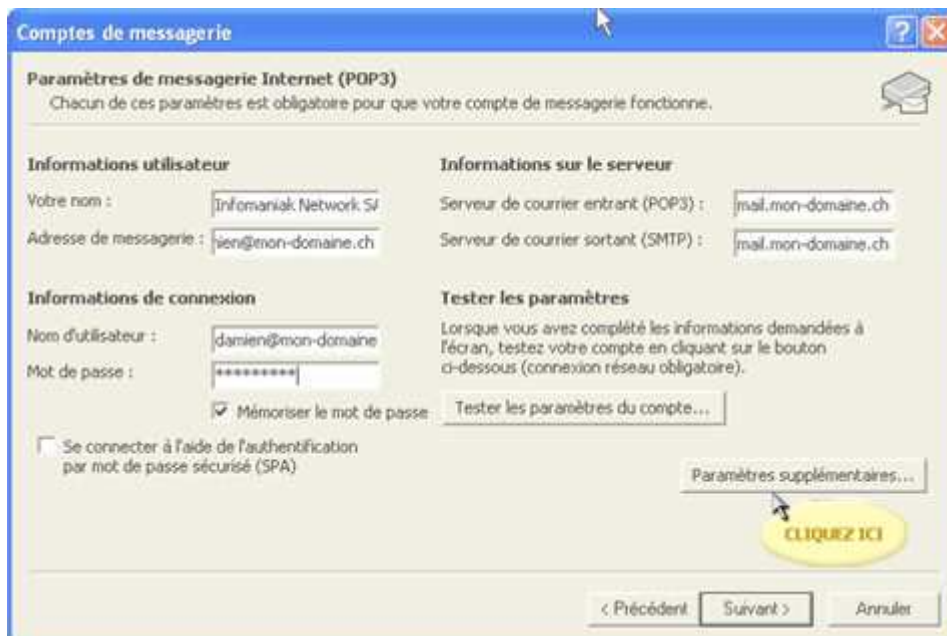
Comptes de messagerie

Paramètres de messagerie Internet (POP3)
Chacun de ces paramètres est obligatoire pour que votre compte de messagerie fonctionne.

Informations utilisateur
Votre nom : Infomaniak Network SA
Adresse de messagerie : ien@mon-domaine.ch

Informations sur le serveur
Serveur de courrier entrant (POP3) : mail.mon-domaine.ch
Serveur de courrier sortant (SMTP) : mail.mon-domaine.ch

Informations de connexion
Nom d'utilisateur : damien@mon-domaine
Mot de passe : **********
Mémoriser le mot de passe

Se connecter à l'aide de l'authentification par mot de passe sécurisé (SPA)

Tester les paramètres
Lorsque vous avez complété les informations demandées à l'écran, testez votre compte en cliquant sur le bouton ci-dessous (connexion réseau obligatoire).

Tester les paramètres du compte...

Paramètres supplémentaires...

CLIQUEZ ICI

< Précédent Suivant > Annuler